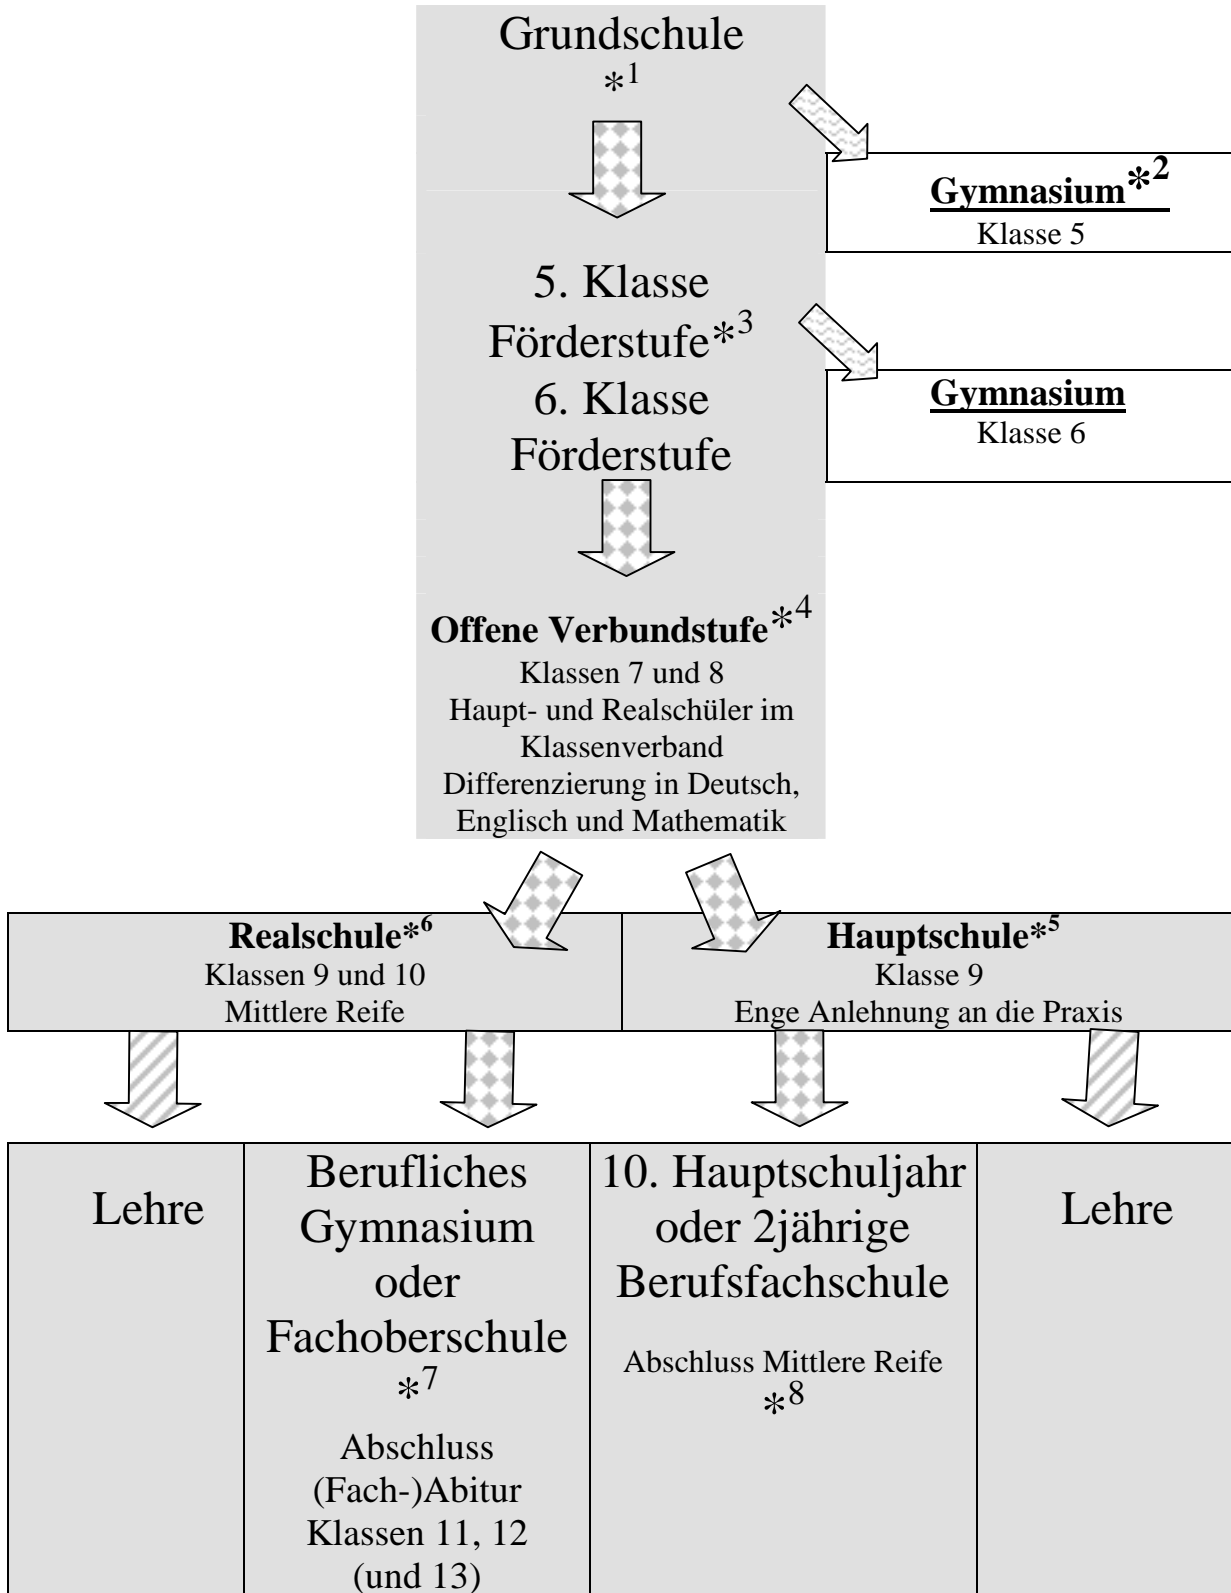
Grundschule
$*^1$

Gymnasium$*^2$
Klasse 5

5. Klasse
Förderstufe$*^3$
6. Klasse
Förderstufe

Gymnasium
Klasse 6

Offene Verbundstufe$*^4$
Klassen 7 und 8
Haupt- und Realschüler im Klassenverband
Differenzierung in Deutsch, Englisch und Mathematik

| Realschule$*^6$ Klassen 9 und 10 Mittlere Reife | Hauptschule$*^5$ Klasse 9 Enge Anlehnung an die Praxis |
|---|---|

| Lehre | Berufliches Gymnasium oder Fachoberschule $*^7$ Abschluss (Fach-)Abitur Klassen 11, 12 (und 13) | 10. Hauptschuljahr oder 2jährige Berufsfachschule Abschluss Mittlere Reife $*^8$ | Lehre |
|---|---|---|---|